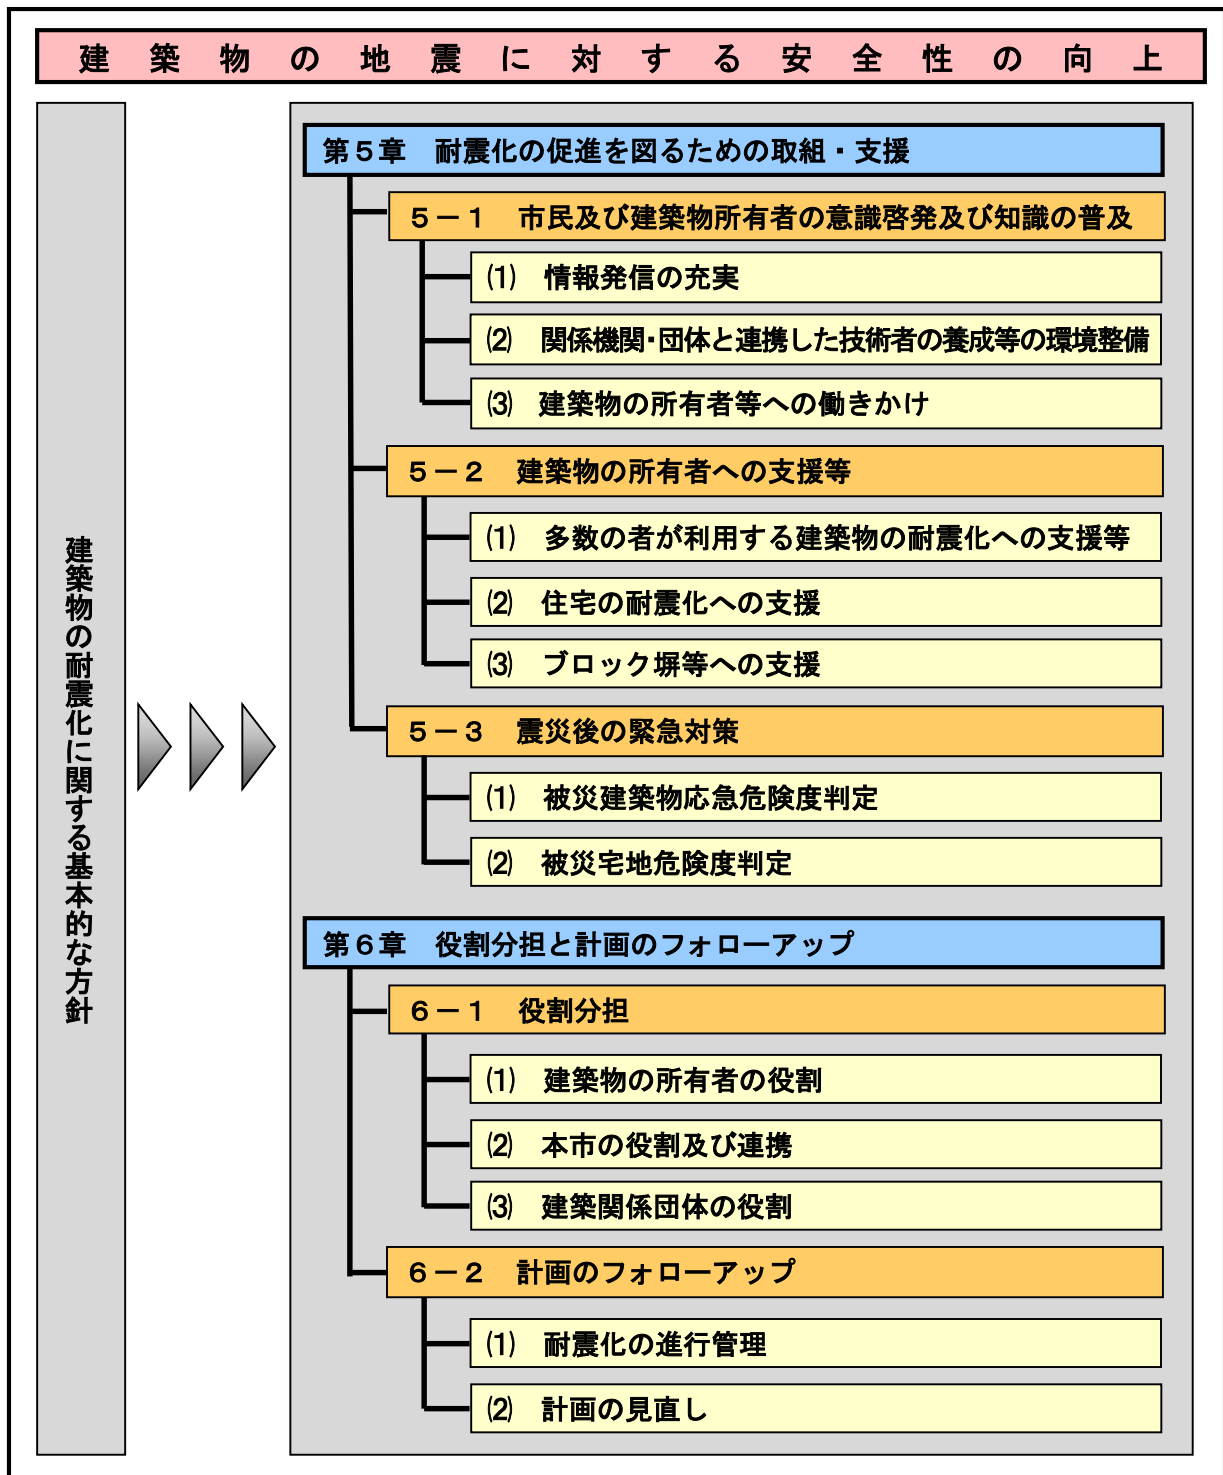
建 築 物 の 地 震 に 対 す る 安 全 性 の 向 上

建築物の耐震化に関する基本的な方針

第５章　耐震化の促進を図るための取組・支援

５－１　市民及び建築物所有者の意識啓発及び知識の普及

⑴　情報発信の充実

⑵　関係機関･団体と連携した技術者の養成等の環境整備

⑶　建築物の所有者等への働きかけ

５－２　建築物の所有者への支援等

⑴　多数の者が利用する建築物の耐震化への支援等

⑵　住宅の耐震化への支援

⑶　ブロック塀等への支援

５－３　震災後の緊急対策

⑴　被災建築物応急危険度判定

⑵　被災宅地危険度判定

第６章　役割分担と計画のフォローアップ

６－１　役割分担

⑴　建築物の所有者の役割

⑵　本市の役割及び連携

⑶　建築関係団体の役割

６－２　計画のフォローアップ

⑴　耐震化の進行管理

⑵　計画の見直し